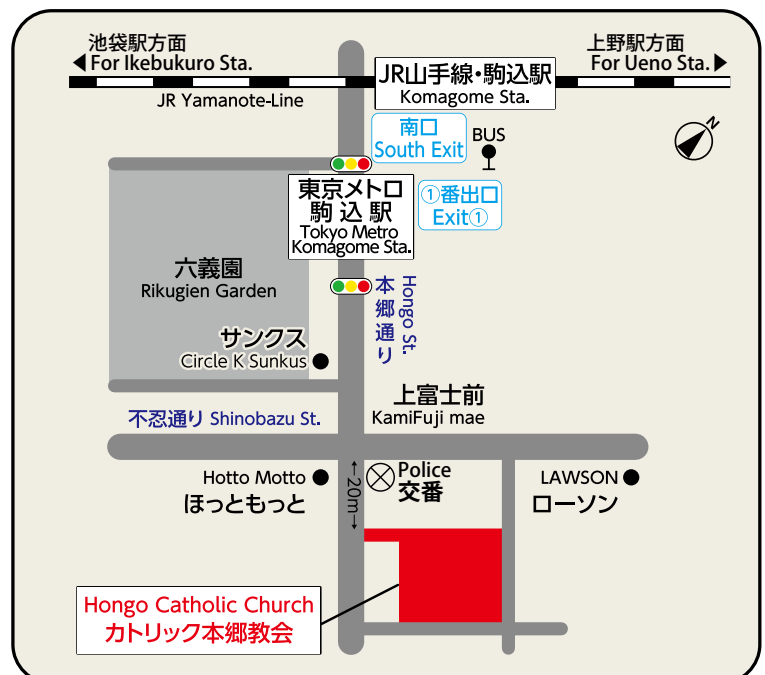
池袋駅方面
◀ For Ikebukuro Sta.

上野駅方面
For Ueno Sta. ▶

JR山手線・駒込駅
Komagome Sta.

JR Yamanote-Line

南口
South Exit

BUS

N

東京メトロ
駒込駅
Tokyo Metro
Komagome Sta.

①番出口
Exit①

六義園
Rikugien Garden

本郷通り
Hongo St.

サンクス
Circle K Sunkus

上富士前
KamiFuji mae

不忍通り Shinobazu St.

Hotto Motto
ほっともっと

20m

Police
交番

LAWSON
ローソン

Hongo Catholic Church
カトリック本郷教会